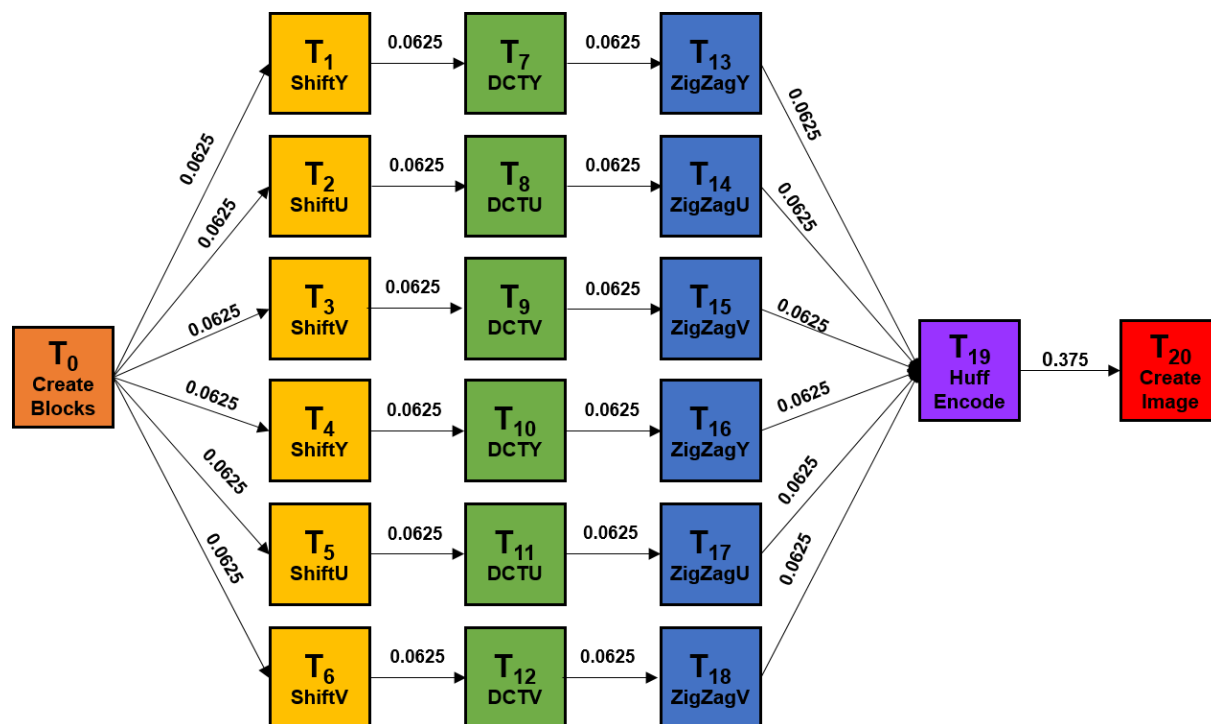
$T_0$ Create Blocks

0.0625
0.0625
0.0625
0.0625
0.0625
0.0625

$T_1$ ShiftY
0.0625
$T_7$ DCTY
0.0625
$T_{13}$ ZigZagY

$T_2$ ShiftU
0.0625
$T_8$ DCTU
0.0625
$T_{14}$ ZigZagU

$T_3$ ShiftV
0.0625
$T_9$ DCTV
0.0625
$T_{15}$ ZigZagV

$T_4$ ShiftY
0.0625
$T_{10}$ DCTY
0.0625
$T_{16}$ ZigZagY

$T_5$ ShiftU
0.0625
$T_{11}$ DCTU
0.0625
$T_{17}$ ZigZagU

$T_6$ ShiftV
0.0625
$T_{12}$ DCTV
0.0625
$T_{18}$ ZigZagV

0.0625
0.0625
0.0625
0.0625
0.0625
0.0625

$T_{19}$ Huff Encode
0.375
$T_{20}$ Create Image